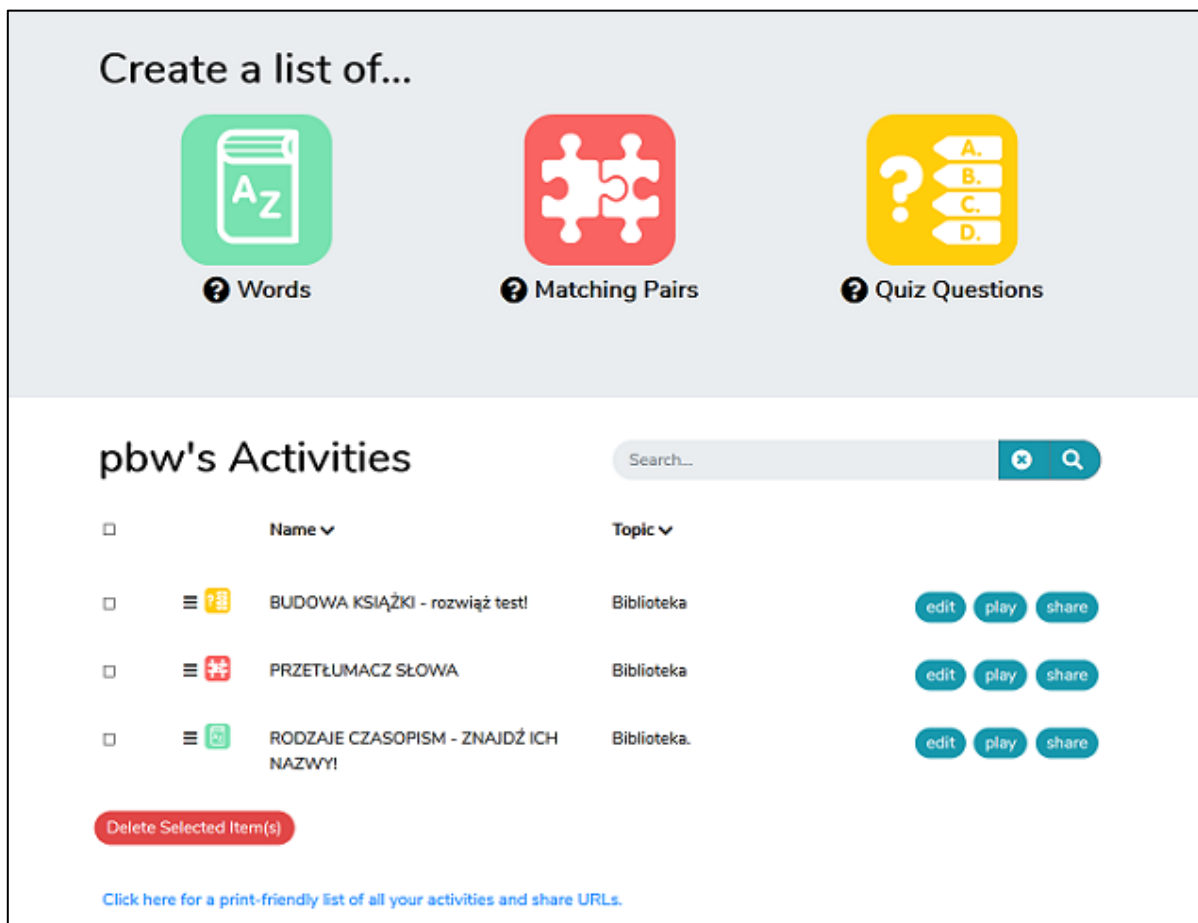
Create a list of...

A Z

Words

Matching Pairs

? A. B. C. D.

Quiz Questions

pbw's Activities

Search...

| | | Name | Topic | |
|---|---|---|---|---|
| | | BUDOWA KSIĄŻKI - rozwiąż test! | Biblioteka | edit play share |
| | | PRZETŁUMACZ SŁOWA | Biblioteka | edit play share |
| | | RODZAJE CZASOPISM - ZNAJDŹ ICH NAZWY! | Biblioteka. | edit play share |

Delete Selected Item(s)

Click here for a print-friendly list of all your activities and share URLs.